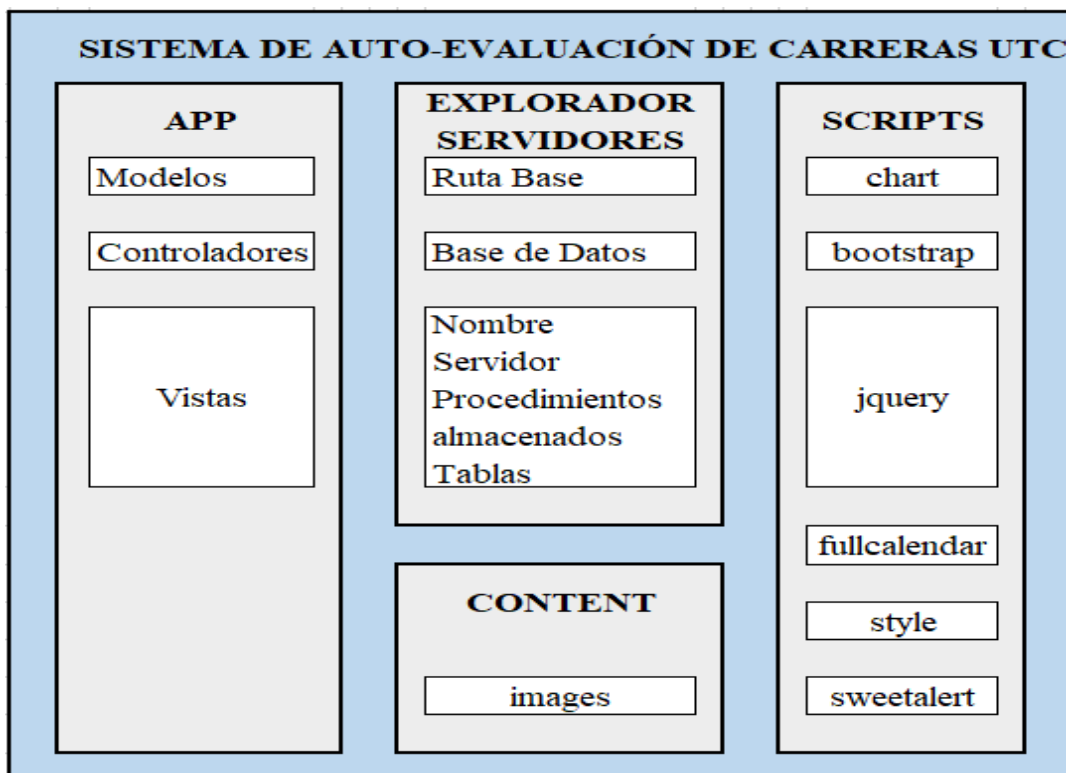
SISTEMA DE AUTO-EVALUACIÓN DE CARRERAS UTC

APP

Modelos

Controladores

Vistas

EXPLORADOR SERVIDORES

Ruta Base

Base de Datos

Nombre
Servidor
Procedimientos almacenados
Tablas

CONTENT

images

SCRIPTS

chart

bootstrap

jquery

fullcalendar

style

sweetalert